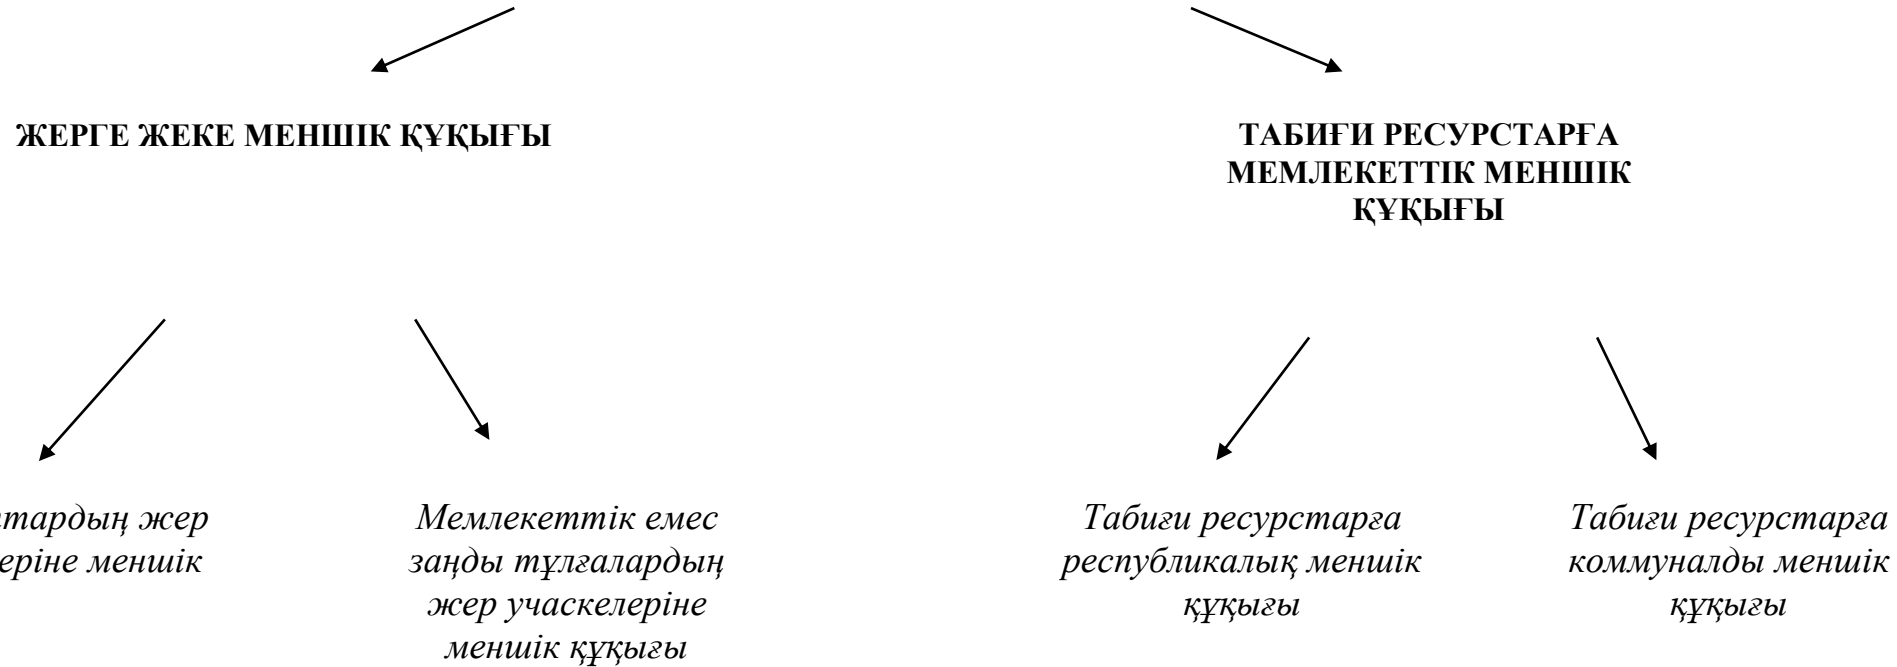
ЖЕРГЕ ЖЕКЕ МЕНШІК ҚҰҚЫҒЫ

ТАБИҒИ РЕСУРСТАРҒА МЕМЛЕКЕТТІК МЕНШІК ҚҰҚЫҒЫ

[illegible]алардың жер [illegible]еріне меншік

Мемлекеттік емес заңды тұлғалардың жер учаскелеріне меншік құқығы

Табиғи ресурстарға республикалық меншік құқығы

Табиғи ресурстарға коммуналды меншік құқығы